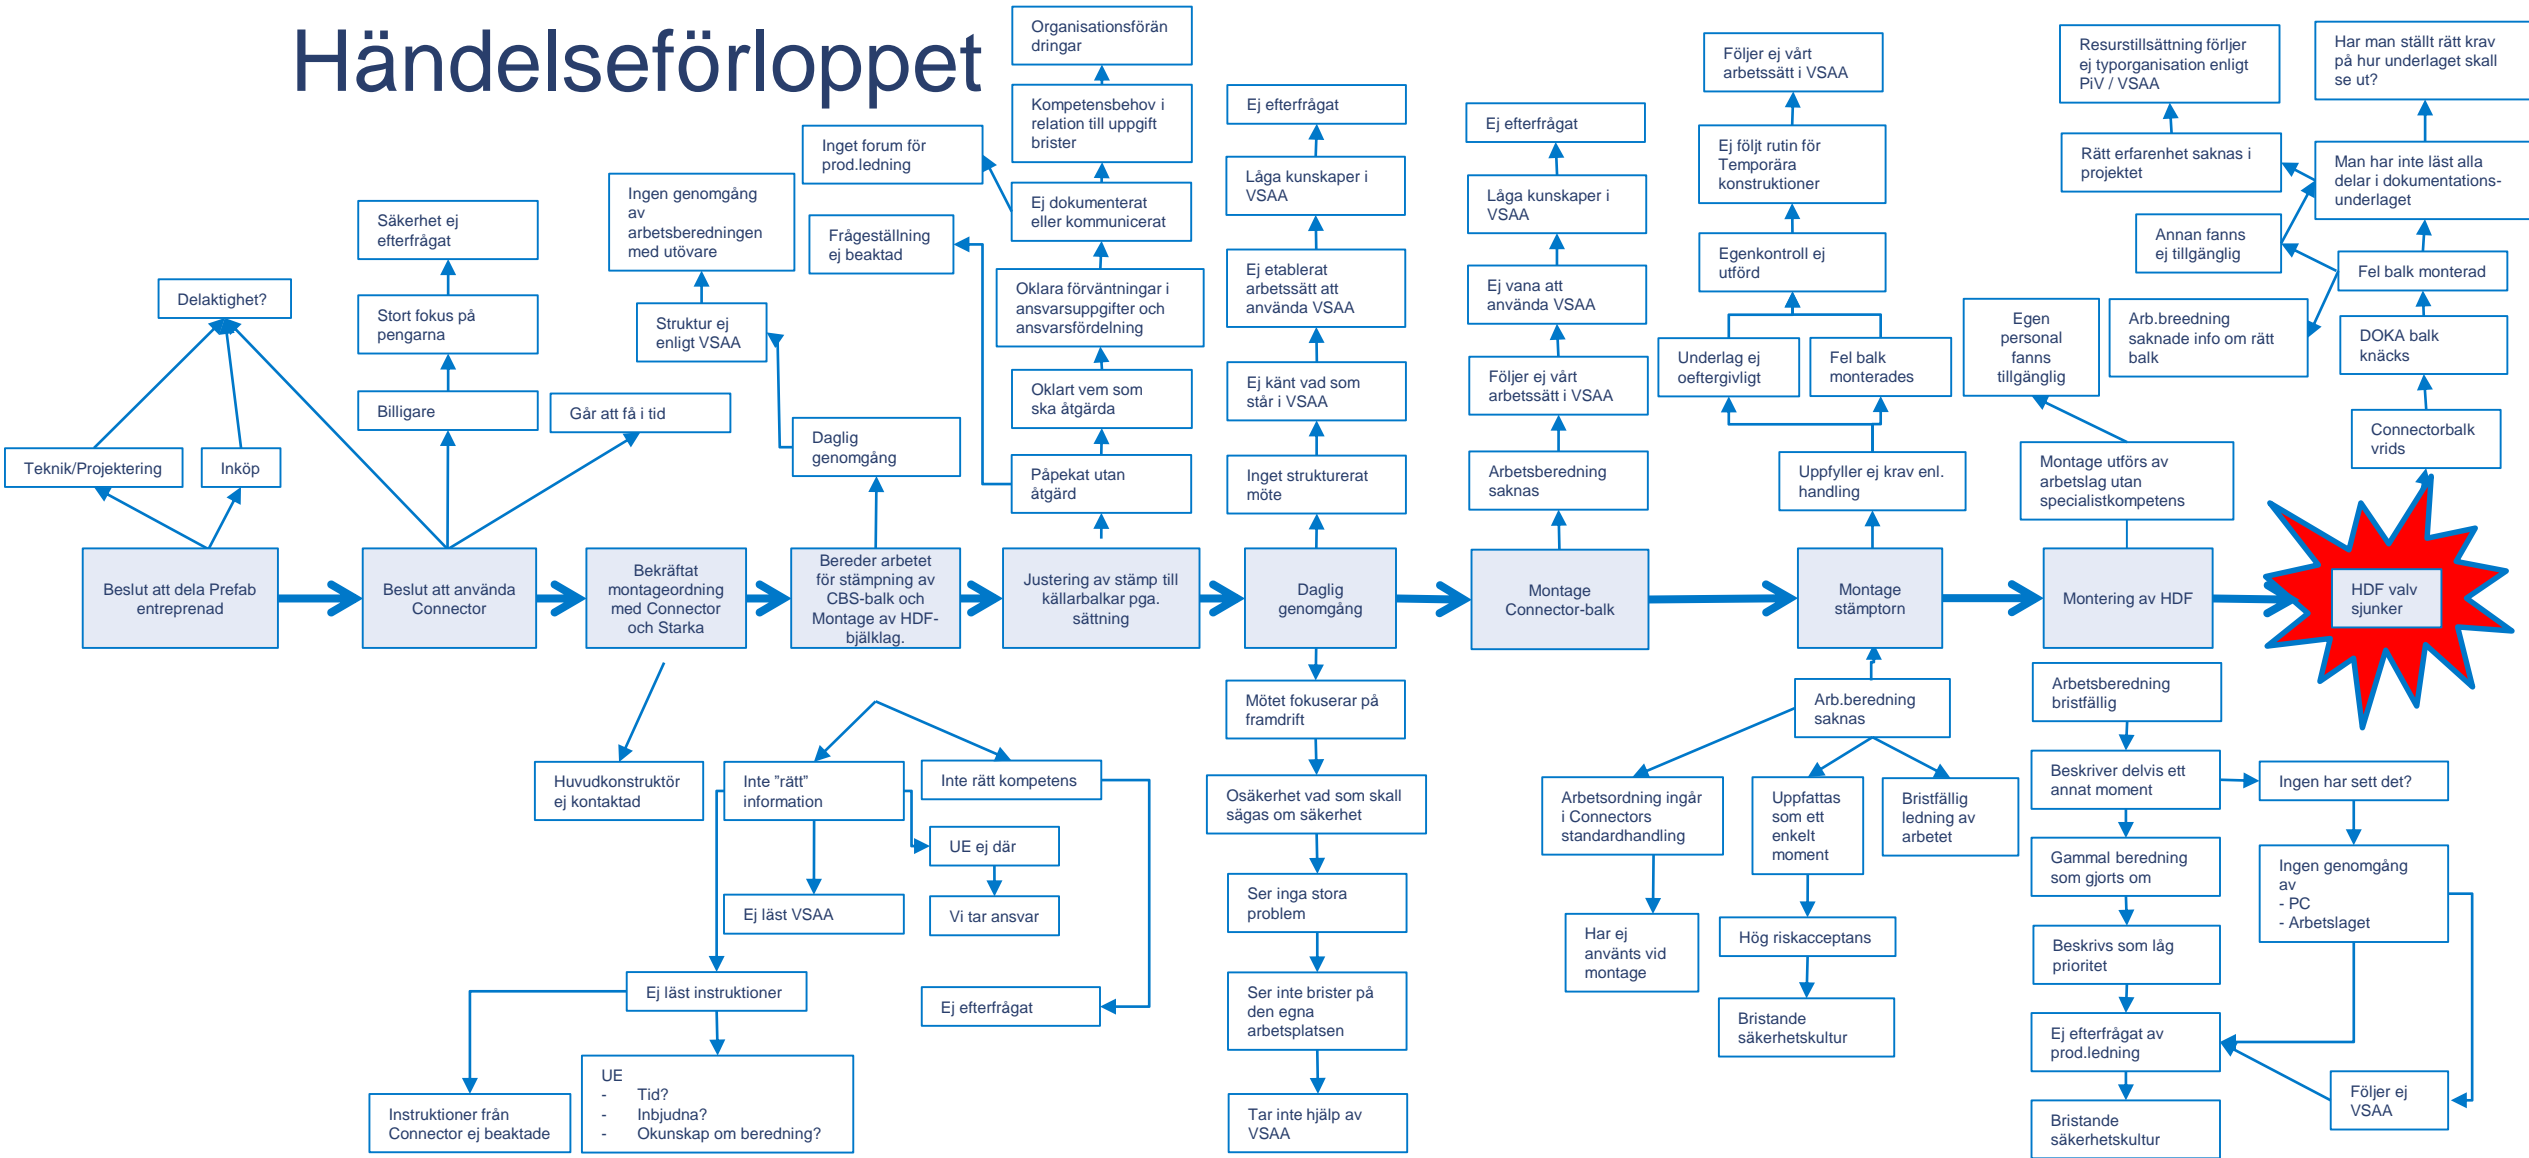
Händelseförloppet

Beslut att dela Prefab entreprenad

Teknik/Projektering

Inköp

Delaktighet?

Beslut att använda Connector

Billigare

Stort fokus på pengarna

Säkerhet ej efterfrågat

Går att få i tid

Bekräftat montageordning med Connector och Starka

Huvudkonstruktör ej kontaktad

Bereder arbetet för stämpning av CBS-balk och Montage av HDF-bjälklag.

Daglig genomgång

Struktur ej enligt VSAA

Ingen genomgång av arbetsberedningen med utövare

Frågeställning ej beaktad

Inget forum för prod.ledning

Inte "rätt" information

Inte rätt kompetens

UE ej där

Vi tar ansvar

Ej läst VSAA

Ej läst instruktioner

Instruktioner från Connector ej beaktade

UE
- Tid?
- Inbjudna?
- Okunskap om beredning?

Ej efterfrågat

Justering av stämp till källarbalkar pga. sättning

Påpekat utan åtgärd

Oklart vem som ska åtgärda

Oklara förväntningar i ansvarsuppgifter och ansvarsfördelning

Ej dokumenterat eller kommunicerat

Kompetensbehov i relation till uppgift brister

Organisationsförändringar

Daglig genomgång

Inget strukturerat möte

Ej känt vad som står i VSAA

Ej etablerat arbetssätt att använda VSAA

Låga kunskaper i VSAA

Ej efterfrågat

Mötet fokuserar på framdrift

Osäkerhet vad som skall sägas om säkerhet

Ser inga stora problem

Ser inte brister på den egna arbetsplatsen

Tar inte hjälp av VSAA

Montage Connector-balk

Arbetsberedning saknas

Följer ej vårt arbetssätt i VSAA

Ej vana att använda VSAA

Låga kunskaper i VSAA

Ej efterfrågat

Montage stämptorn

Uppfyller ej krav enl. handling

Underlag ej oeftergivligt

Fel balk monterades

Egenkontroll ej utförd

Ej följt rutin för Temporära konstruktioner

Följer ej vårt arbetssätt i VSAA

Arb.beredning saknas

Arbetsordning ingår i Connectors standardhandling

Har ej använts vid montage

Uppfattas som ett enkelt moment

Hög riskacceptans

Bristande säkerhetskultur

Bristfällig ledning av arbetet

Montering av HDF

Montage utförs av arbetslag utan specialistkompetens

Egen personal fanns tillgänglig

Arb.breedning saknade info om rätt balk

Annan fanns ej tillgänglig

Rätt erfarenhet saknas i projektet

Resurstillsättning förljer ej typorganisation enligt PiV / VSAA

Arbetsberedning bristfällig

Beskriver delvis ett annat moment

Gammal beredning som gjorts om

Beskrivs som låg prioritet

Ej efterfrågat av prod.ledning

Bristande säkerhetskultur

Ingen har sett det?

Ingen genomgång av
- PC
- Arbetslaget

Följer ej VSAA

HDF valv sjunker

Connectorbalk vrids

DOKA balk knäcks

Fel balk monterad

Man har inte läst alla delar i dokumentations-underlaget

Har man ställt rätt krav på hur underlaget skall se ut?